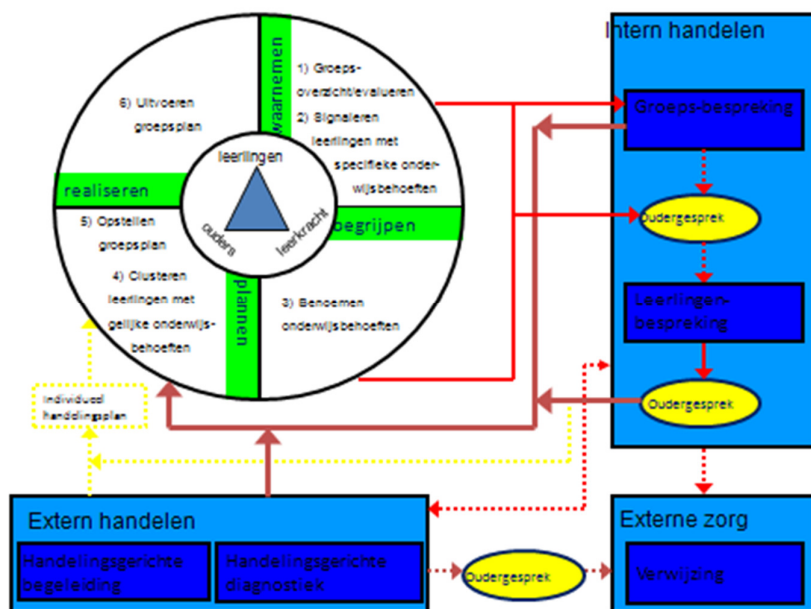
waarnemen

1) Groeps-overzicht/evalueren

2) Signaleren leerlingen met specifieke onderwijsbehoeften

begrijpen

3) Benoemen onderwijsbehoeften

plannen

4) Clusteren leerlingen met gelijke onderwijsbehoeften

5) Opstellen groepsplan

realiseren

6) Uitvoeren groepsplan

leerlingen

ouders

leerkracht

Individueel handelingsplan

Intern handelen

Groeps-bespreking

Oudergesprek

Leerlingen-bespreking

Oudergesprek

Extern handelen

Handelingsgerichte begeleiding

Handelingsgerichte diagnostiek

Oudergesprek

Externe zorg

Verwijzing